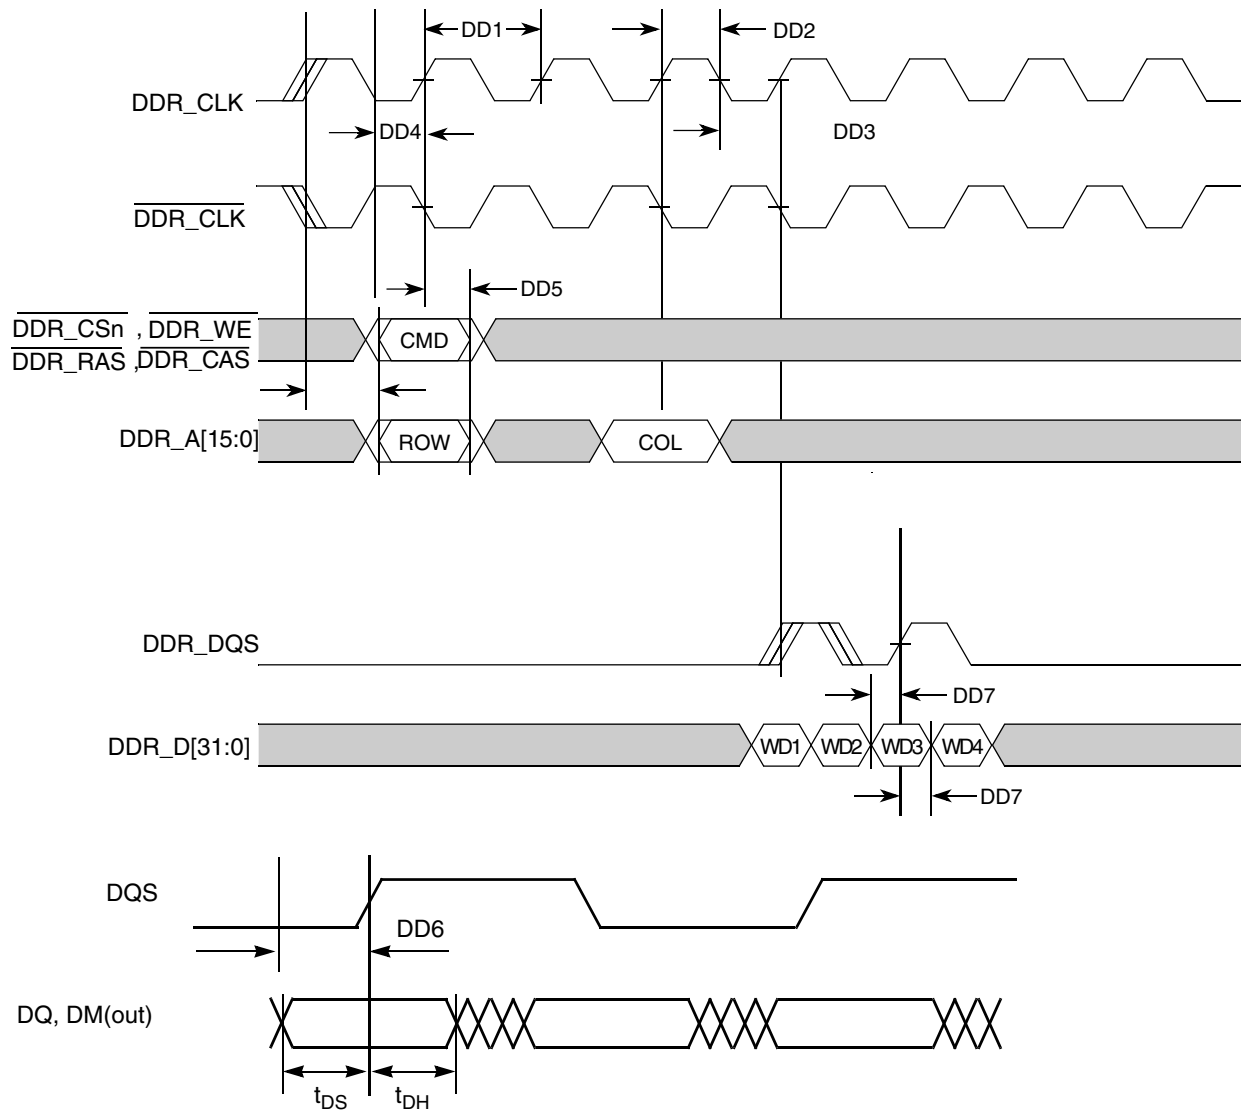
DD1

DD2

DDR_CLK

DD4

DD3

$\overline{\text{DDR\_CLK}}$

DD5

$\overline{\text{DDR\_CSn}}$ , $\overline{\text{DDR\_WE}}$
$\overline{\text{DDR\_RAS}}$ ,$\overline{\text{DDR\_CAS}}$

CMD

DDR_A[15:0]

ROW

COL

DDR_DQS

DD7

DDR_D[31:0]

WD1

WD2

WD3

WD4

DD7

DQS

DD6

DQ, DM(out)

$t_{DS}$

$t_{DH}$